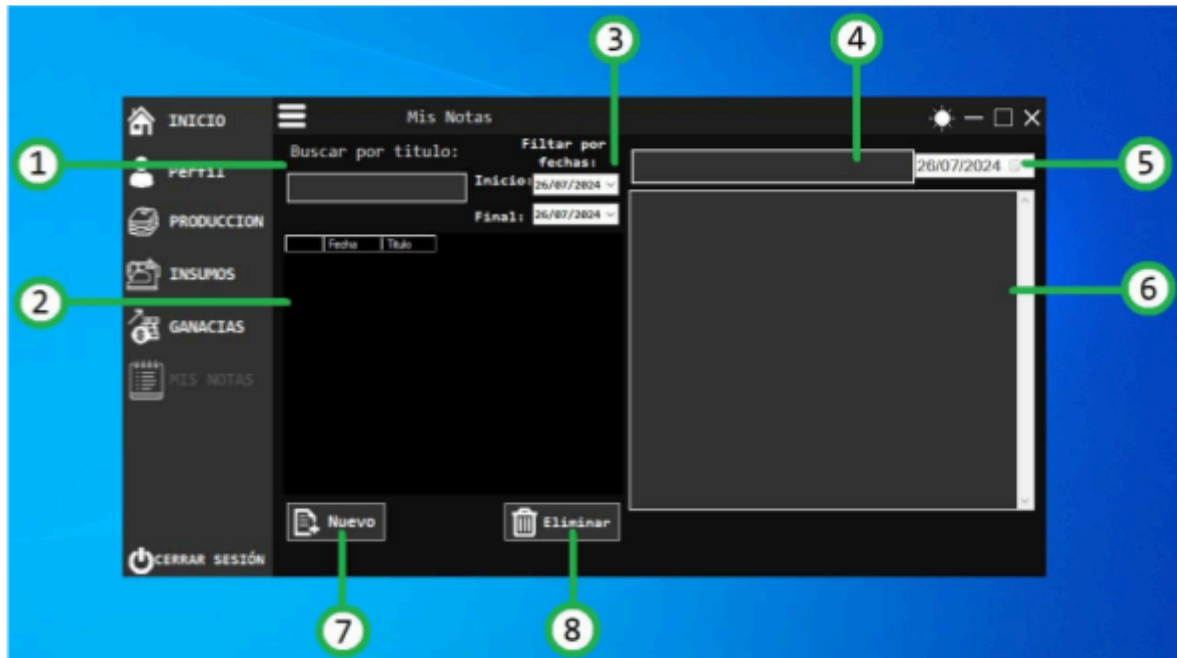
3
4
INICIO
Mis Notas
1
Perfil
Buscar por titulo:
Filtar por fechas:
26/07/2024
5
Inicio: 26/07/2024
PRODUCCION
Final: 26/07/2024
Fecha
Titulo
INSUMOS
6
2
GANACIAS
MIS NOTAS
Nuevo
Eliminar
CERRAR SESIÓN
7
8